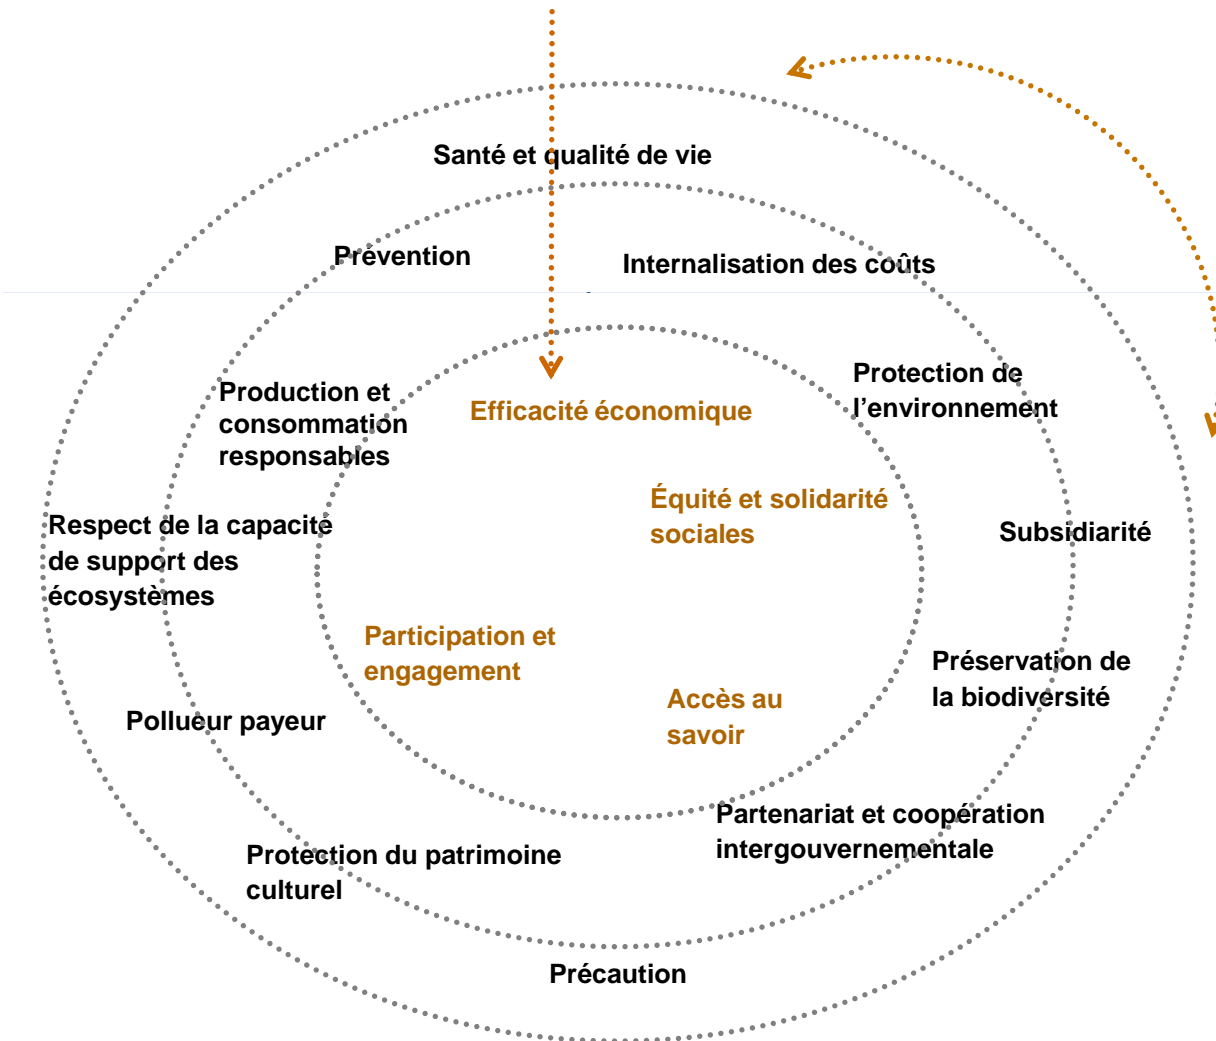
Santé et qualité de vie

Prévention

Internalisation des coûts

Production et consommation responsables

Efficacité économique

Protection de l'environnement

Équité et solidarité sociales

Respect de la capacité de support des écosystèmes

Subsidiarité

Participation et engagement

Préservation de la biodiversité

Pollueur payeur

Accès au savoir

Partenariat et coopération intergouvernementale

Protection du patrimoine culturel

Précaution